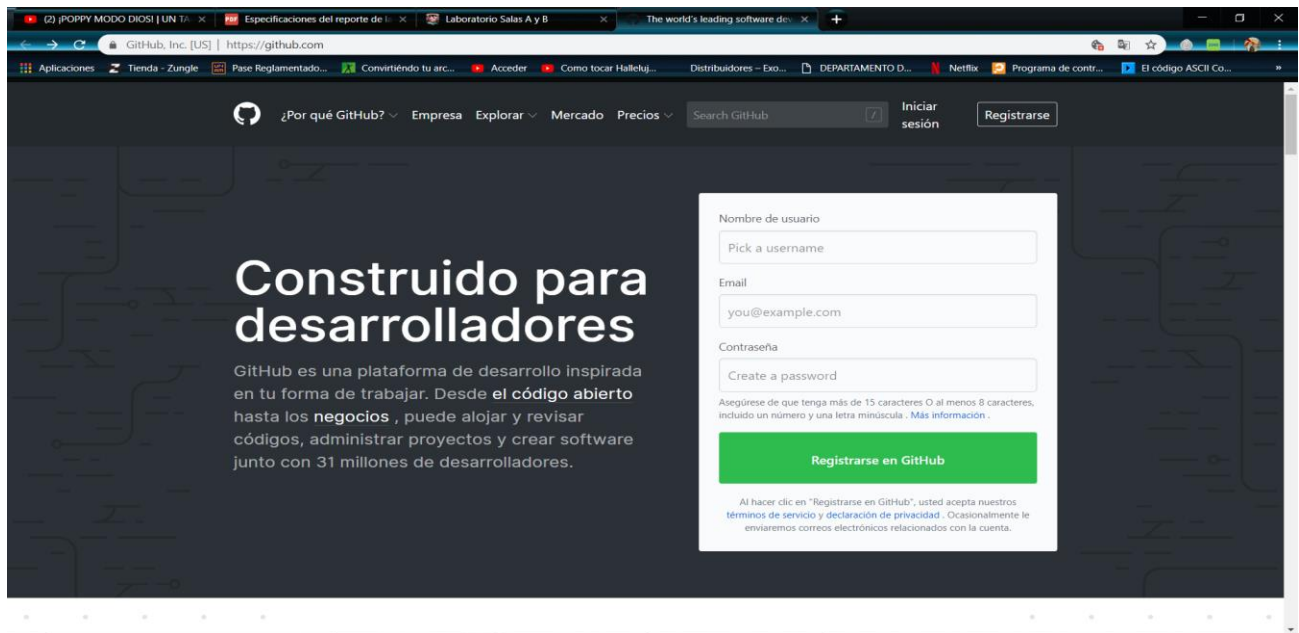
(2) ¡POPPY MODO DIOS! | UN TA ×
Especificaciones del reporte de l ×
Laboratorio Salas A y B ×
The world's leading software dev ×
+

GitHub, Inc. [US] | https://github.com

Aplicaciones  Tienda - Zungle  Pase Reglamentado...  Convirtiéndo tu arc...  Acceder  Como tocar Halleluj...  Distribuidores – Exo...  DEPARTAMENTO D...  Netflix  Programa de contr...  El código ASCII Co...  »

¿Por qué GitHub?  Empresa  Explorar  Mercado  Precios  Search GitHub  Iniciar sesión  Registrarse

Construido para desarrolladores

GitHub es una plataforma de desarrollo inspirada en tu forma de trabajar. Desde el código abierto hasta los negocios , puede alojar y revisar códigos, administrar proyectos y crear software junto con 31 millones de desarrolladores.

Nombre de usuario
Pick a username
Email
you@example.com
Contraseña
Create a password
Asegúrese de que tenga más de 15 caracteres O al menos 8 caracteres, incluido un número y una letra minúscula . Más información .

Registrarse en GitHub

Al hacer clic en "Registrarse en GitHub", usted acepta nuestros términos de servicio y declaración de privacidad . Ocasionalmente le enviaremos correos electrónicos relacionados con la cuenta.